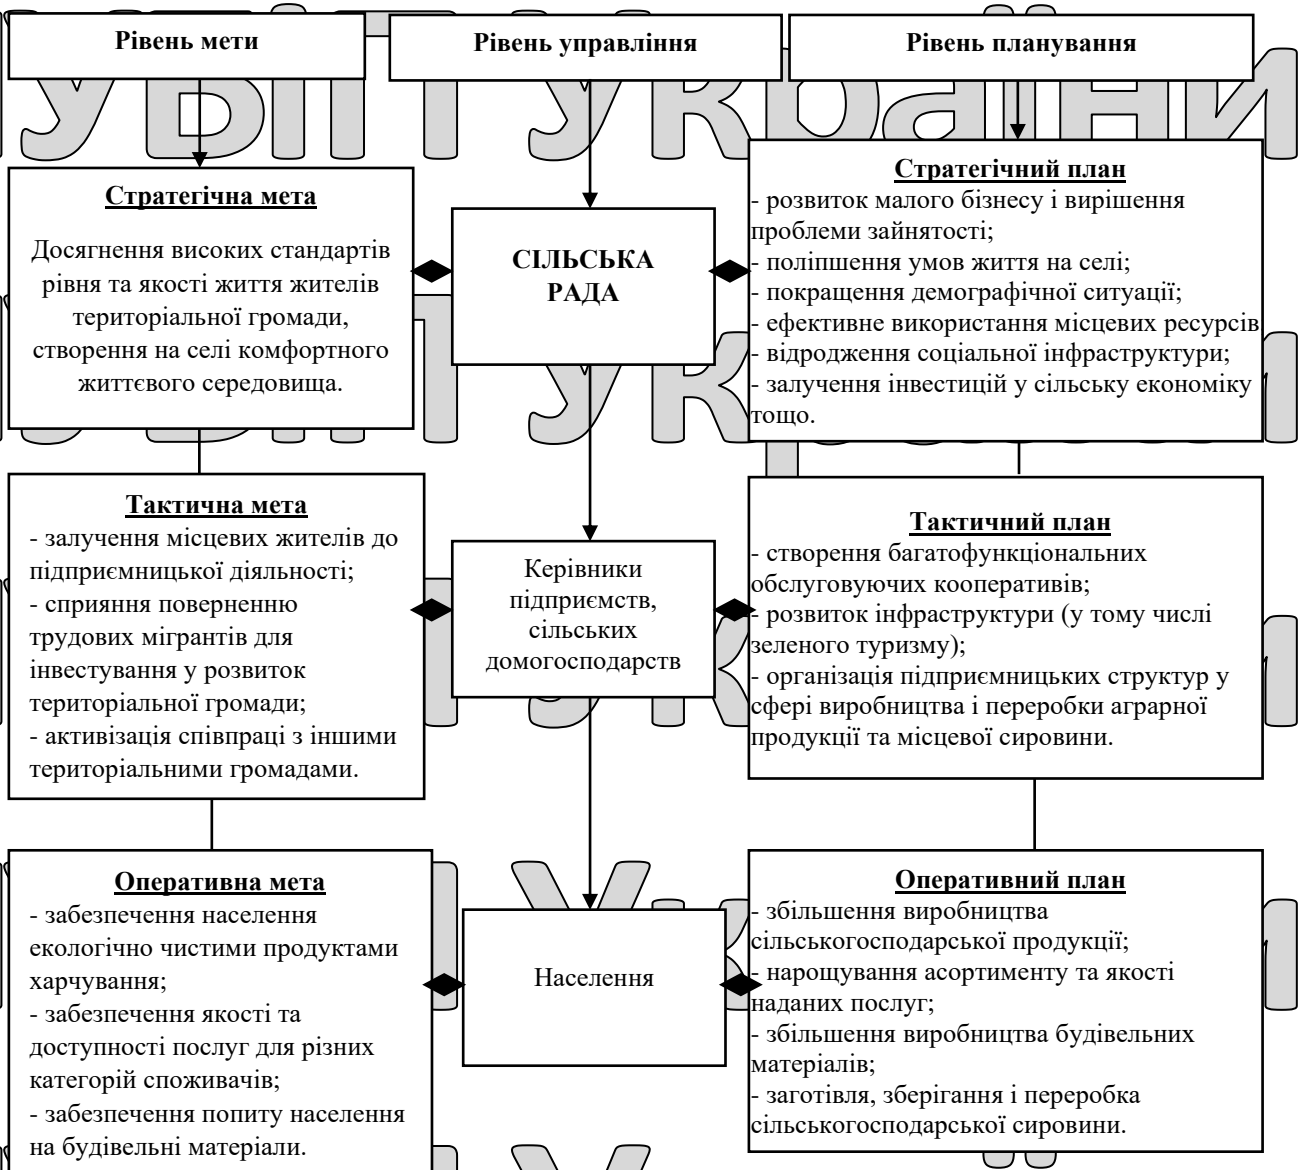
Рівень мети

Рівень управління

Рівень планування

Стратегічна мета

Досягнення високих стандартів рівня та якості життя жителів територіальної громади, створення на селі комфортного життєвого середовища.

СІЛЬСЬКА РАДА

Стратегічний план

- розвиток малого бізнесу і вирішення проблеми зайнятості;
- поліпшення умов життя на селі;
- покращення демографічної ситуації;
- ефективне використання місцевих ресурсів
- відродження соціальної інфраструктури;
- залучення інвестицій у сільську економіку тощо.

Тактична мета

- залучення місцевих жителів до підприємницької діяльності;
- сприяння поверненню трудових мігрантів для інвестування у розвиток територіальної громади;
- активізація співпраці з іншими територіальними громадами.

Керівники підприємств, сільських домогосподарств

Тактичний план

- створення багатофункціональних обслуговуючих кооперативів;
- розвиток інфраструктури (у тому числі зеленого туризму);
- організація підприємницьких структур у сфері виробництва і переробки аграрної продукції та місцевої сировини.

Оперативна мета

- забезпечення населення екологічно чистими продуктами харчування;
- забезпечення якості та доступності послуг для різних категорій споживачів;
- забезпечення попиту населення на будівельні матеріали.

Населення

Оперативний план

- збільшення виробництва сільськогосподарської продукції;
- нарощування асортименту та якості наданих послуг;
- збільшення виробництва будівельних матеріалів;
- заготівля, зберігання і переробка сільськогосподарської сировини.